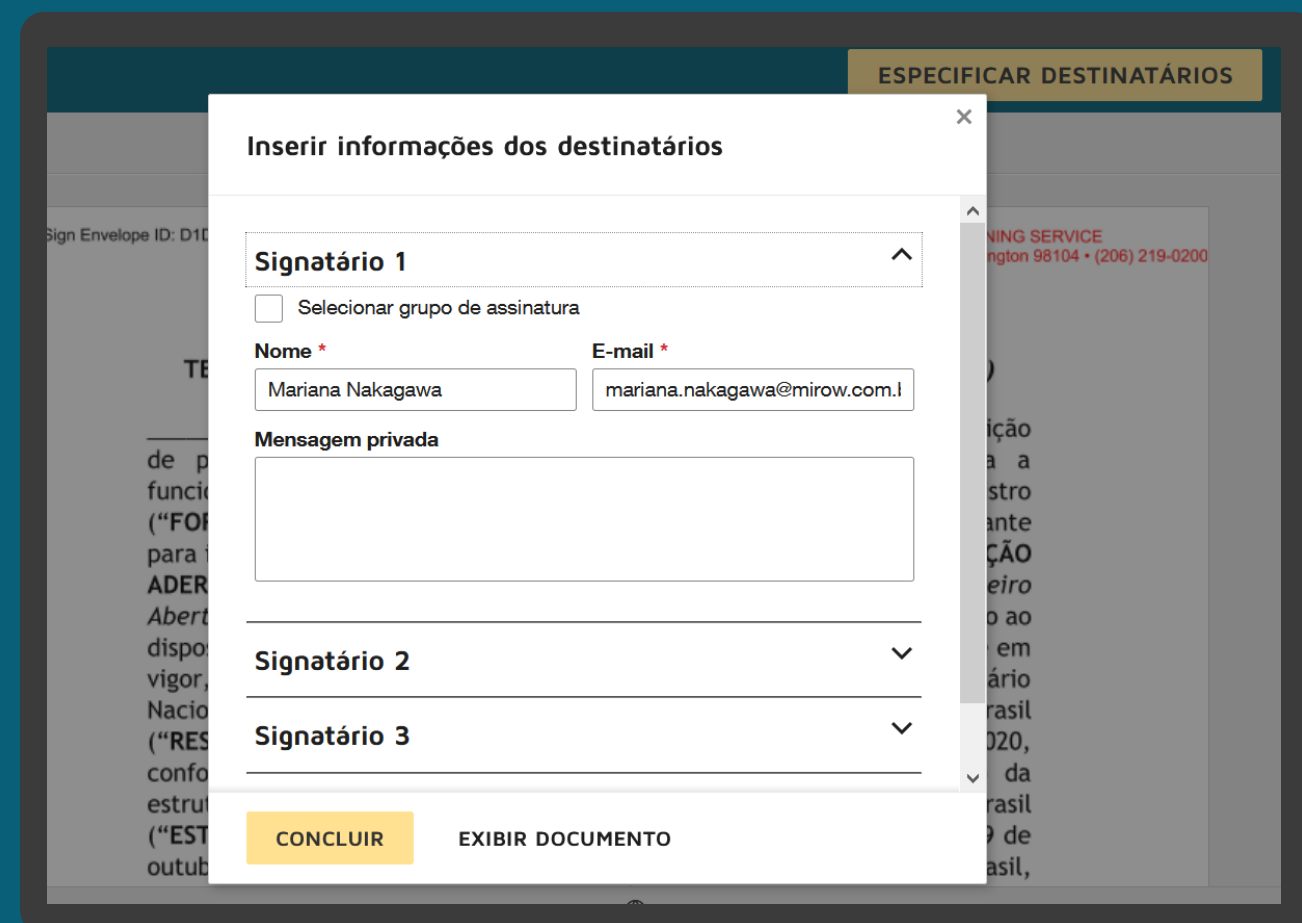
ESPECIFICAR DESTINATÁRIOS

Sign Envelope ID: D1D

NING SERVICE
ngton 98104 • (206) 219-0200

Inserir informações dos destinatários

×

Signatário 1

Selecionar grupo de assinatura

Nome *

Mariana Nakagawa

E-mail *

mariana.nakagawa@mirow.com.b

Mensagem privada

Signatário 2

Signatário 3

CONCLUIR

EXIBIR DOCUMENTO

TE

)

ição

de p

a a

func

stro

(“FO

ante

para

ÇÃO

ADER

eiro

Abert

o ao

dispo

em

vigor,

ário

Nacio

rasil

(“RES

020,

confo

da

estru

rasil

(“EST

9 de

outub

asil,